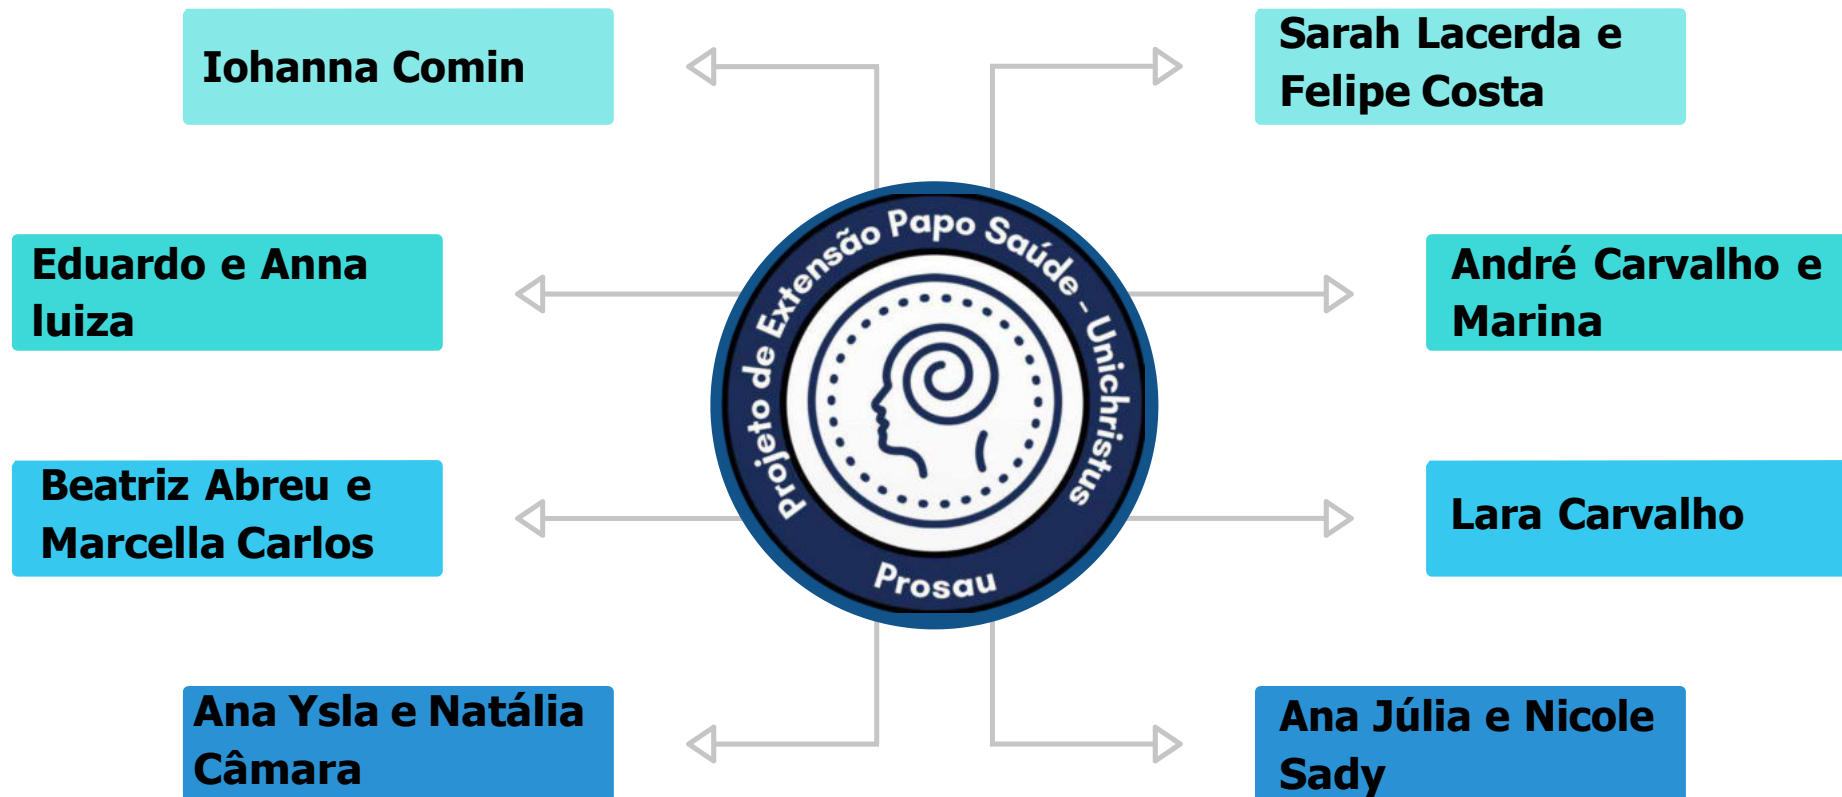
Iohanna Comin

Sarah Lacerda e Felipe Costa

Eduardo e Anna luiza

André Carvalho e Marina

Projeto de Extensão Papo Saúde - Unichristus

Prosau

Beatriz Abreu e Marcella Carlos

Lara Carvalho

Ana Ysla e Natália Câmara

Ana Júlia e Nicole Sady